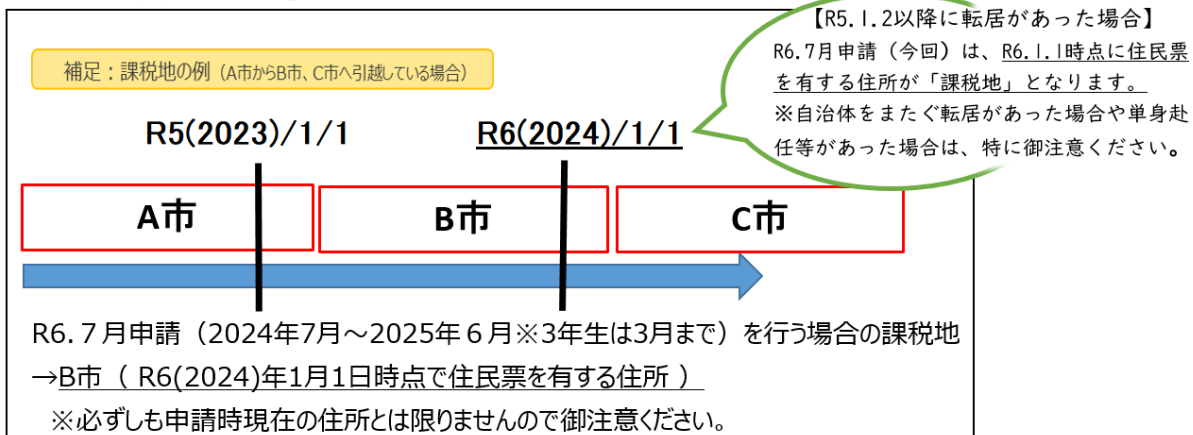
補足：課税地の例（A市からB市、C市へ引越している場合）

【R5.1.2以降に転居があった場合】
R6.7月申請（今回）は、R6.1.1時点に住民票を有する住所が「課税地」となります。
※自治体をまたぐ転居があった場合や単身赴任等があった場合は、特に御注意ください。

R5(2023)/1/1

R6(2024)/1/1

A市

B市

C市

R6.７月申請（2024年7月～2025年６月※3年生は3月まで）を行う場合の課税地
→B市（ R6(2024)年1月1日時点で住民票を有する住所 ）
※必ずしも申請時現在の住所とは限りませんので御注意ください。